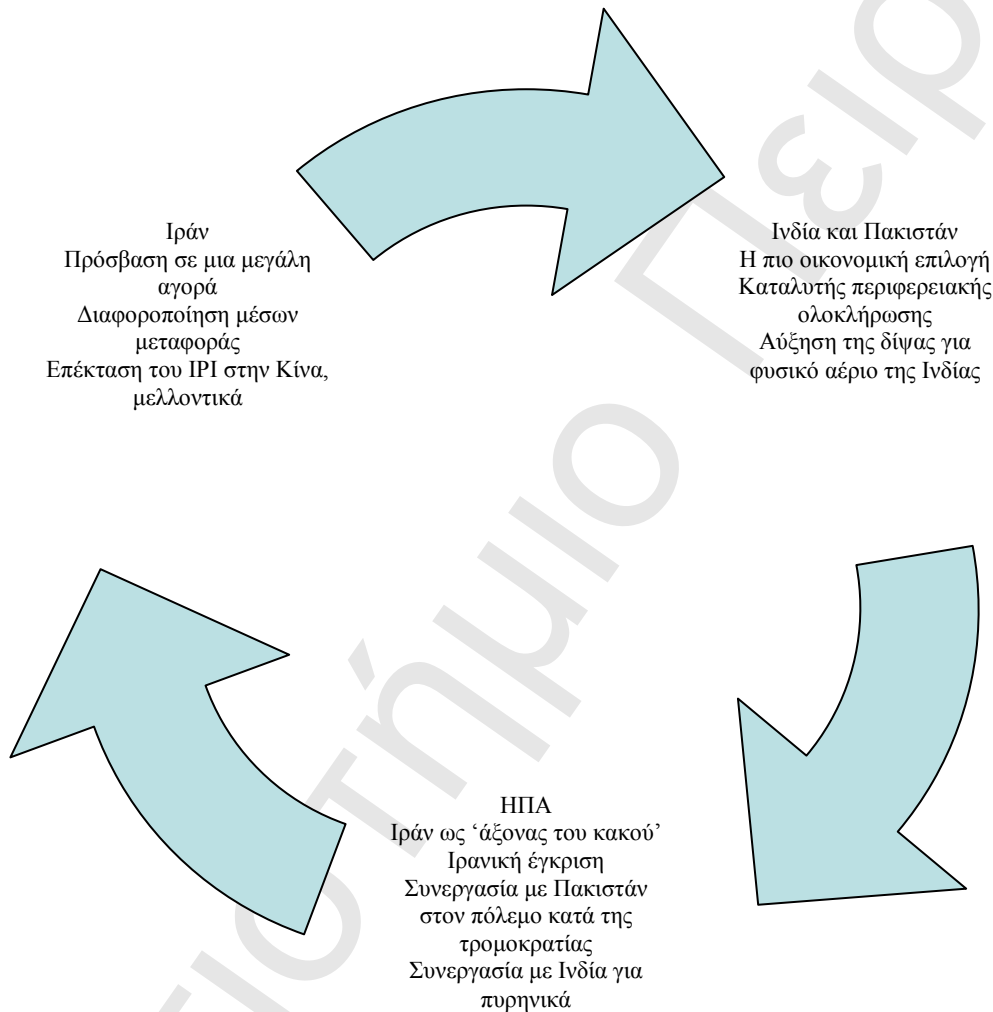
Ιράν
Πρόσβαση σε μια μεγάλη αγορά
Διαφοροποίηση μέσων μεταφοράς
Επέκταση του IPI στην Κίνα, μελλοντικά

Ινδία και Πακιστάν
Η πιο οικονομική επιλογή
Καταλυτής περιφερειακής ολοκλήρωσης
Αύξηση της δίψας για φυσικό αέριο της Ινδίας

ΗΠΑ
Ιράν ως 'άξονας του κακού'
Ιρανική έγκριση
Συνεργασία με Πακιστάν στον πόλεμο κατά της τρομοκρατίας
Συνεργασία με Ινδία για πυρηνικά